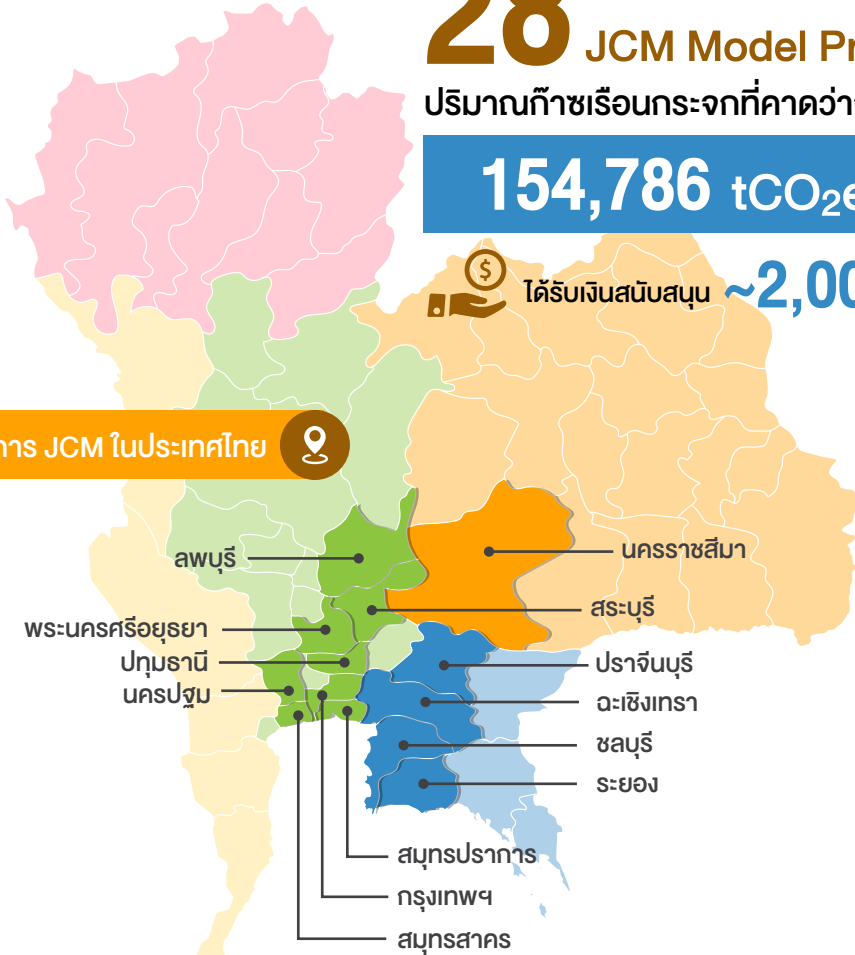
28 JCM Model Pr

ปริมาณก๊าซเรือนกระจกที่คาดว่า

154,786 $tCO_2e$

ได้รับเงินสนับสนุน ~2,00

าร JCM ในประเทศไทย

ลพบุรี

นครราชสีมา

สระบุรี

พระนครศรีอยุธยา

ปทุมธานี

นครปฐม

ปราจีนบุรี

ฉะเชิงเทรา

ชลบุรี

ระยอง

สมุทรปราการ

กรุงเทพฯ

สมุทรสาคร